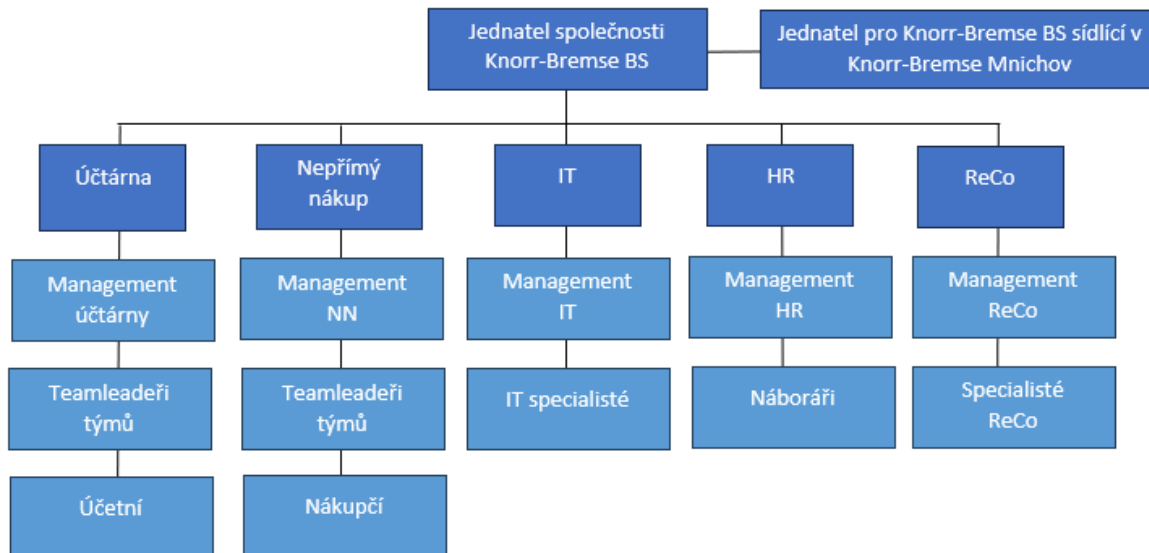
Jednatel společnosti Knorr-Bremse BS

Jednatel pro Knorr-Bremse BS sídlící v Knorr-Bremse Mnichov

Účtárna

Management účtárny

Teamleadeři týmů

Účetní

Nepřímý nákup

Management NN

Teamleadeři týmů

Nákupčí

IT

Management IT

IT specialisté

HR

Management HR

Náboráři

ReCo

Management ReCo

Specialisté ReCo